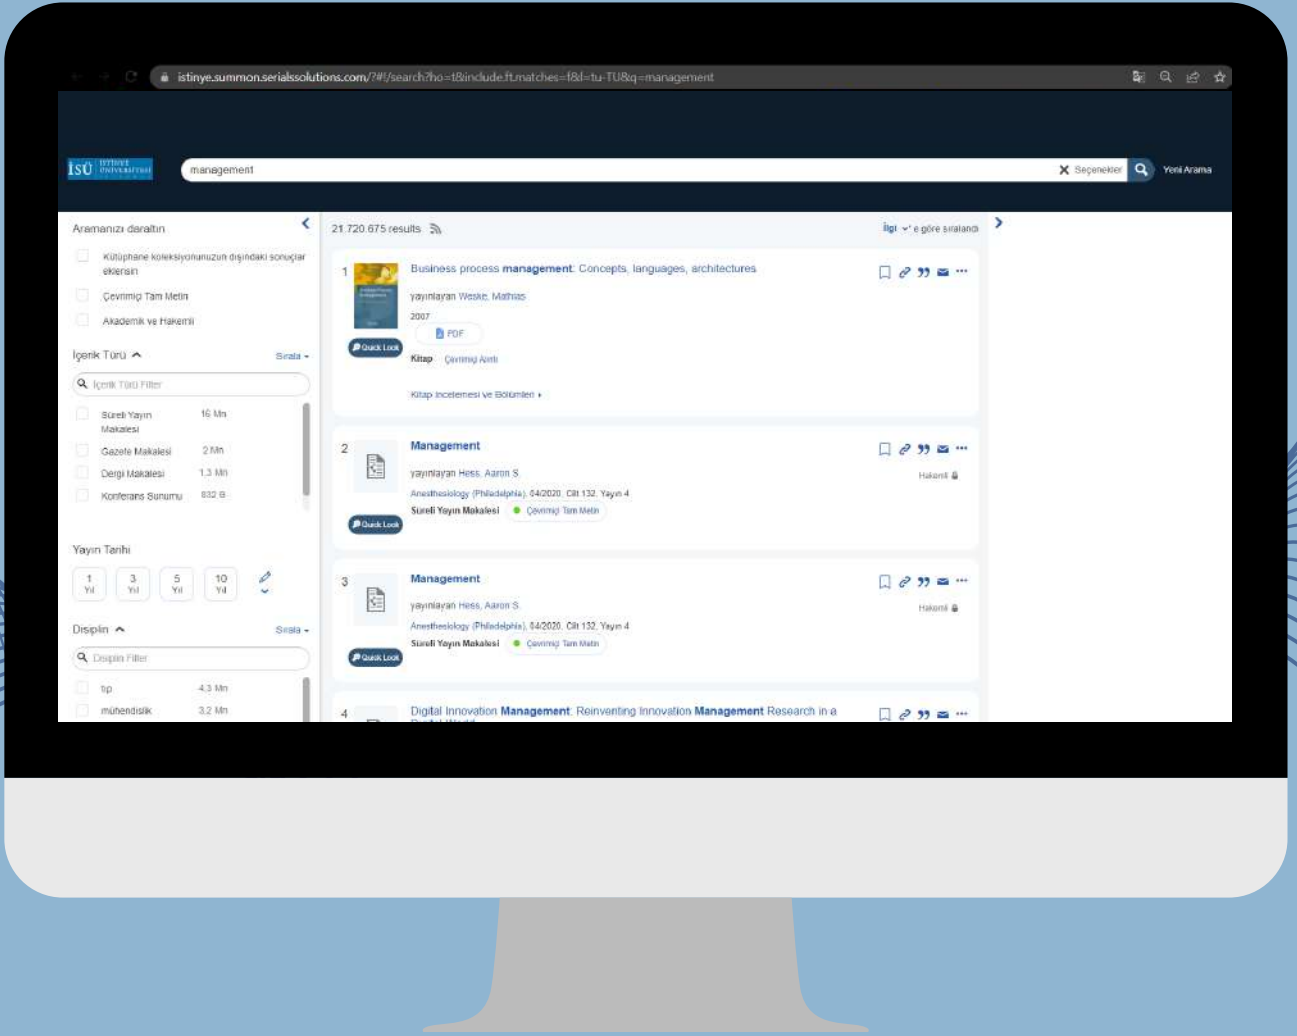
istinye.summon.serialssolutions.com/?#!/search?ho=t&include.ft.matches=f&l=tu-TU&q=management

İSÜ İSTİNYE ÜNİVERSİTESİ

management

Seçenekler

Yeni Arama

Aramanızı daraltın

Kütüphane koleksiyonunuzun dışındaki sonuçlar eklensin

Çevrimiçi Tam Metin

Akademik ve Hakemli

İçerik Türü

Sırala

İçerik Türü Filter

Süreli Yayın Makalesi 16 Mn

Gazete Makalesi 2 Mn

Dergi Makalesi 1.3 Mn

Konferans Sunumu 832 B

Yayın Tarihi

1 Yıl

3 Yıl

5 Yıl

10 Yıl

Disiplin

Sırala

Disiplin Filter

tıp 4.3 Mn

mühendislik 3.2 Mn

21.720.675 results

İlgi 'e göre sıralandı

1 Business process management: Concepts, languages, architectures

yayınlayan Weske, Mathias

2007

PDF

Quick Look

Kitap Çevrimiçi Alıntı

Kitap İncelemesi ve Bölümleri

2 Management

yayınlayan Hess, Aaron S.

Anesthesiology (Philadelphia), 04/2020, Cilt 132, Yayın 4

Quick Look

Süreli Yayın Makalesi Çevrimiçi Tam Metin

Hakemli

3 Management

yayınlayan Hess, Aaron S.

Anesthesiology (Philadelphia), 04/2020, Cilt 132, Yayın 4

Quick Look

Süreli Yayın Makalesi Çevrimiçi Tam Metin

Hakemli

4 Digital Innovation Management: Reinventing Innovation Management Research in a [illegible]